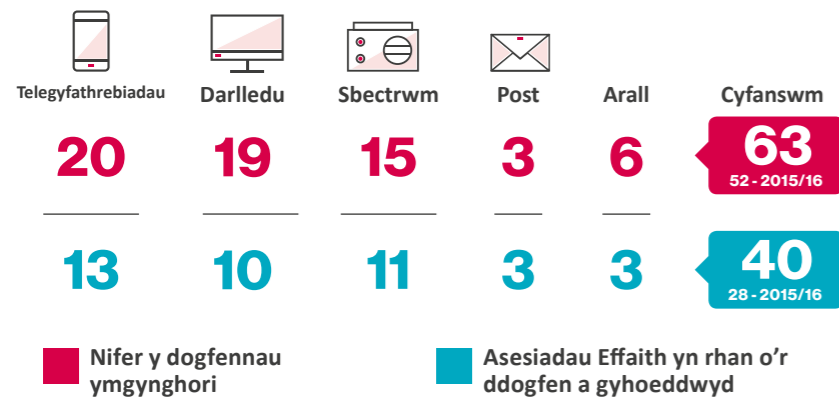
| Telegyfathrebiadau | Darlledu | Sbectrwm | Post | Arall | Cyfanswm |
|---|---|---|---|---|---|
| 20 | 19 | 15 | 3 | 6 | 63 52 - 2015/16 |
| 13 | 10 | 11 | 3 | 3 | 40 28 - 2015/16 |

Nifer y dogfennau ymgynghori

Asesiadau Effaith yn rhan o'r ddogfen a gyhoeddwyd